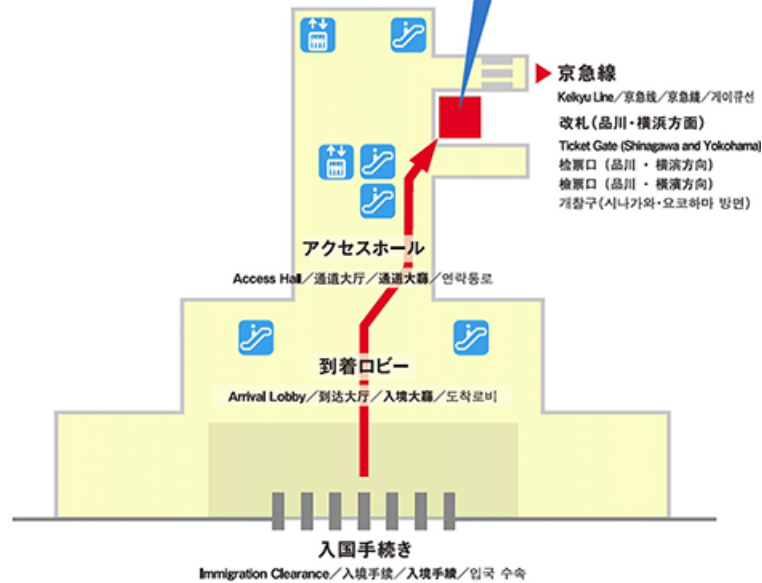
京急線

Keikyu Line／京急线／京急線／게이큐선

改札（品川・横浜方面）

Ticket Gate (Shinagawa and Yokohama)

检票口（品川 ・ 横滨方向）

檢票口（品川 ・ 橫濱方向）

개찰구(시나가와·요코하마 방면)

アクセスホール

Access Hall／通道大厅／通道大廳／연락통로

到着ロビー

Arrival Lobby／到达大厅／入境大廳／도착로비

入国手続き

Immigration Clearance／入境手续／入境手續／입국 수속